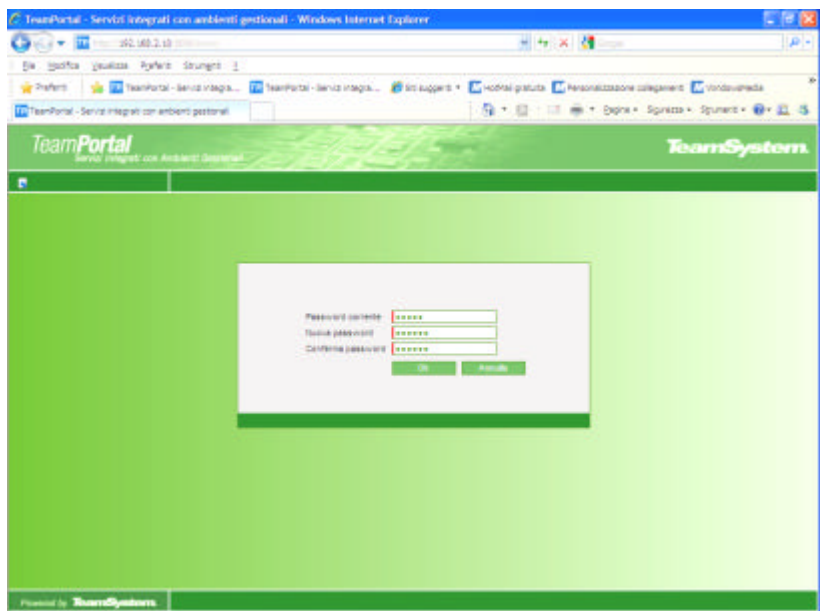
TeamPortal - Servizi integrati con ambienti gestionali - Windows Internet Explorer

http://192.168.2.10 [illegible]

Google

File Modifica Visualizza Preferiti Strumenti ?

Preferiti TeamPortal - Servizi integra... TeamPortal - Servizi integra... Siti suggeriti Hotmail gratuita Personalizzazione collegamenti WindowsMedia

TeamPortal - Servizi integrati con ambienti gestionali

Pagina Sicurezza Strumenti

TeamPortal
Servizi integrati con Ambienti Gestionali

TeamSystem

Password corrente ••••••
Nuova password •••••••
Conferma password •••••••

Ok Annulla

Powered by TeamSystem